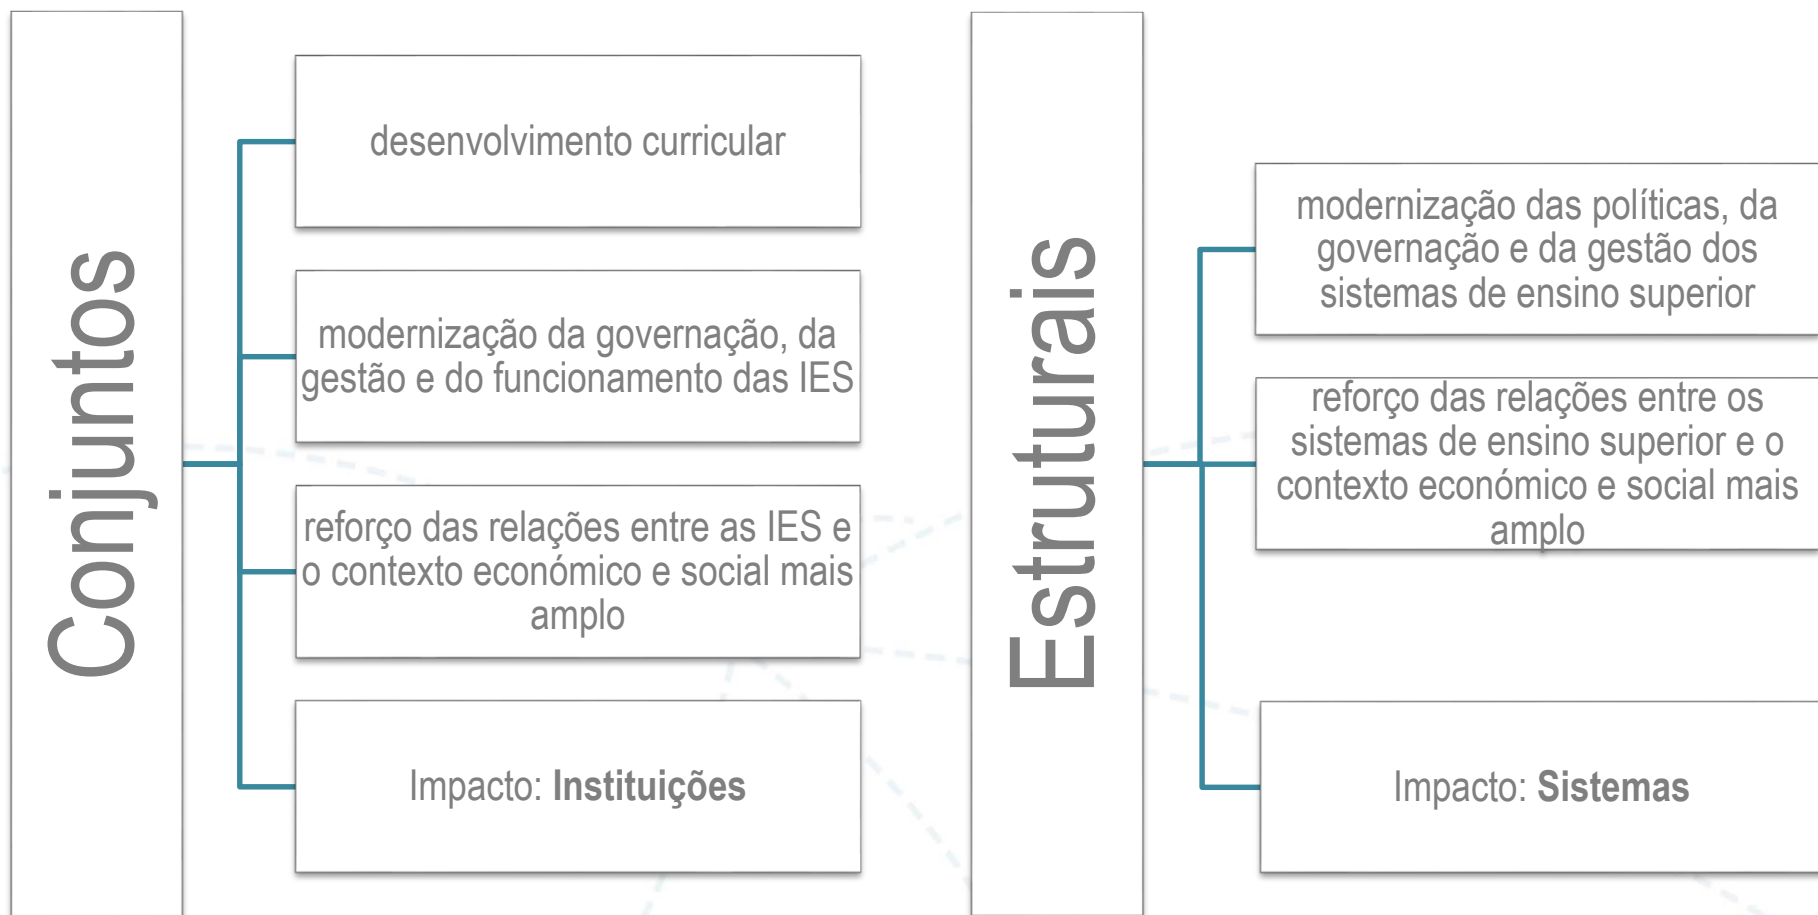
Conjuntos

desenvolvimento curricular

modernização da governação, da gestão e do funcionamento das IES

reforço das relações entre as IES e o contexto económico e social mais amplo

Impacto: **Instituições**

Estruturais

modernização das políticas, da governação e da gestão dos sistemas de ensino superior

reforço das relações entre os sistemas de ensino superior e o contexto económico e social mais amplo

Impacto: **Sistemas**